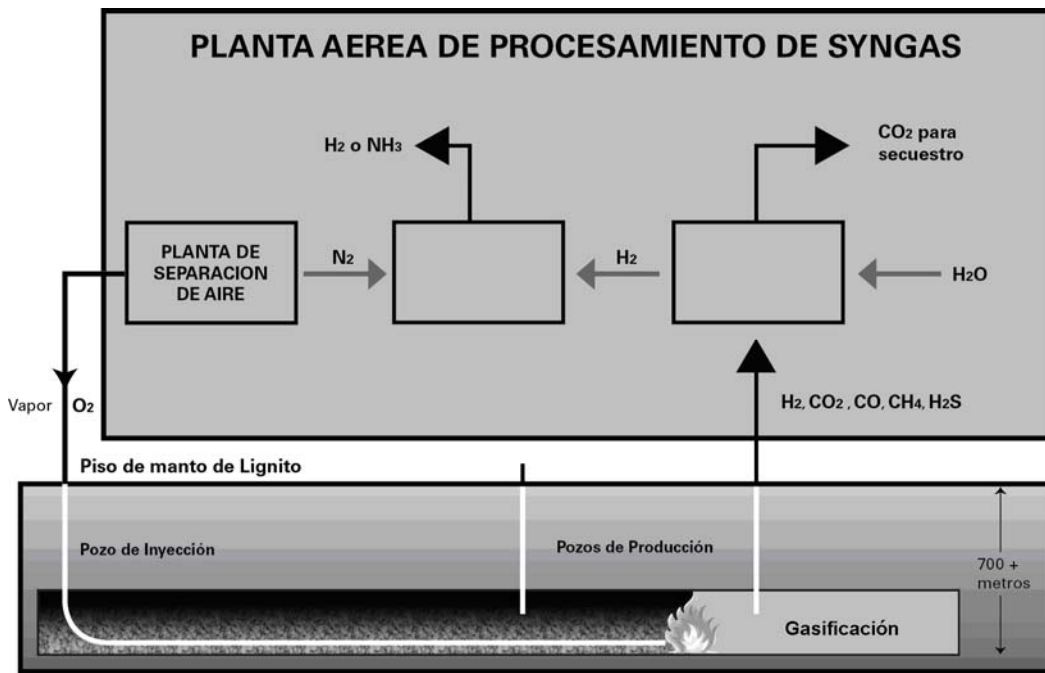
PLANTA AEREA DE PROCESAMIENTO DE SYNGAS

$H_2$ o $NH_3$

$CO_2$ para secuestro

PLANTA DE SEPARACION DE AIRE

$N_2$

$H_2$

$H_2O$

Vapor

$O_2$

$H_2$, $CO_2$ , CO, $CH_4$, $H_2S$

Piso de manto de Lignito

Pozo de Inyección

Pozos de Producción

700 + metros

Gasificación